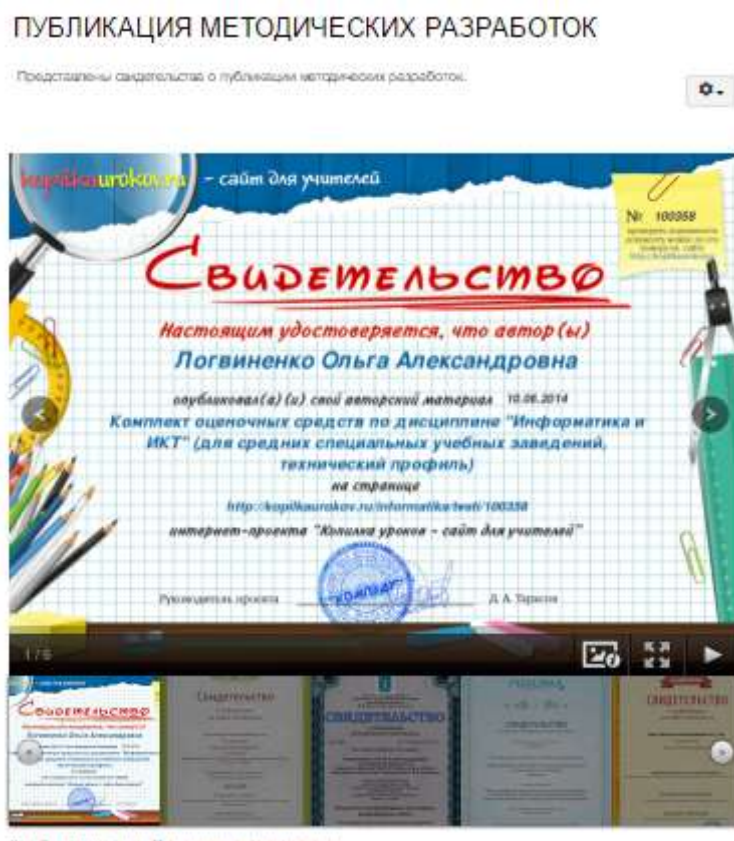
ПУБЛИКАЦИЯ МЕТОДИЧЕСКИХ РАЗРАБОТОК

Представлены свидетельства о публикации методических разработок.

kopilkaurokov.ru – сайт для учителей

№ 100358

Свидетельство

Настоящим удостоверяется, что автор (ы)

Логвиненко Ольга Александровна

опубликовал(а) (и) свой авторский материал 10.06.2014

Комплект оценочных средств по дисциплине "Информатика и ИКТ" (для средних специальных учебных заведений, технический профиль)

на странице

http://kopilkaurokov.ru/informatika/testi/100358

интернет-проекта "Копилка уроков – сайт для учителей"

Руководитель проекта Д. А. Тарасов

1 / 5

Свидетельство

Свидетельство

СВИДЕТЕЛЬСТВО

Свидетельство